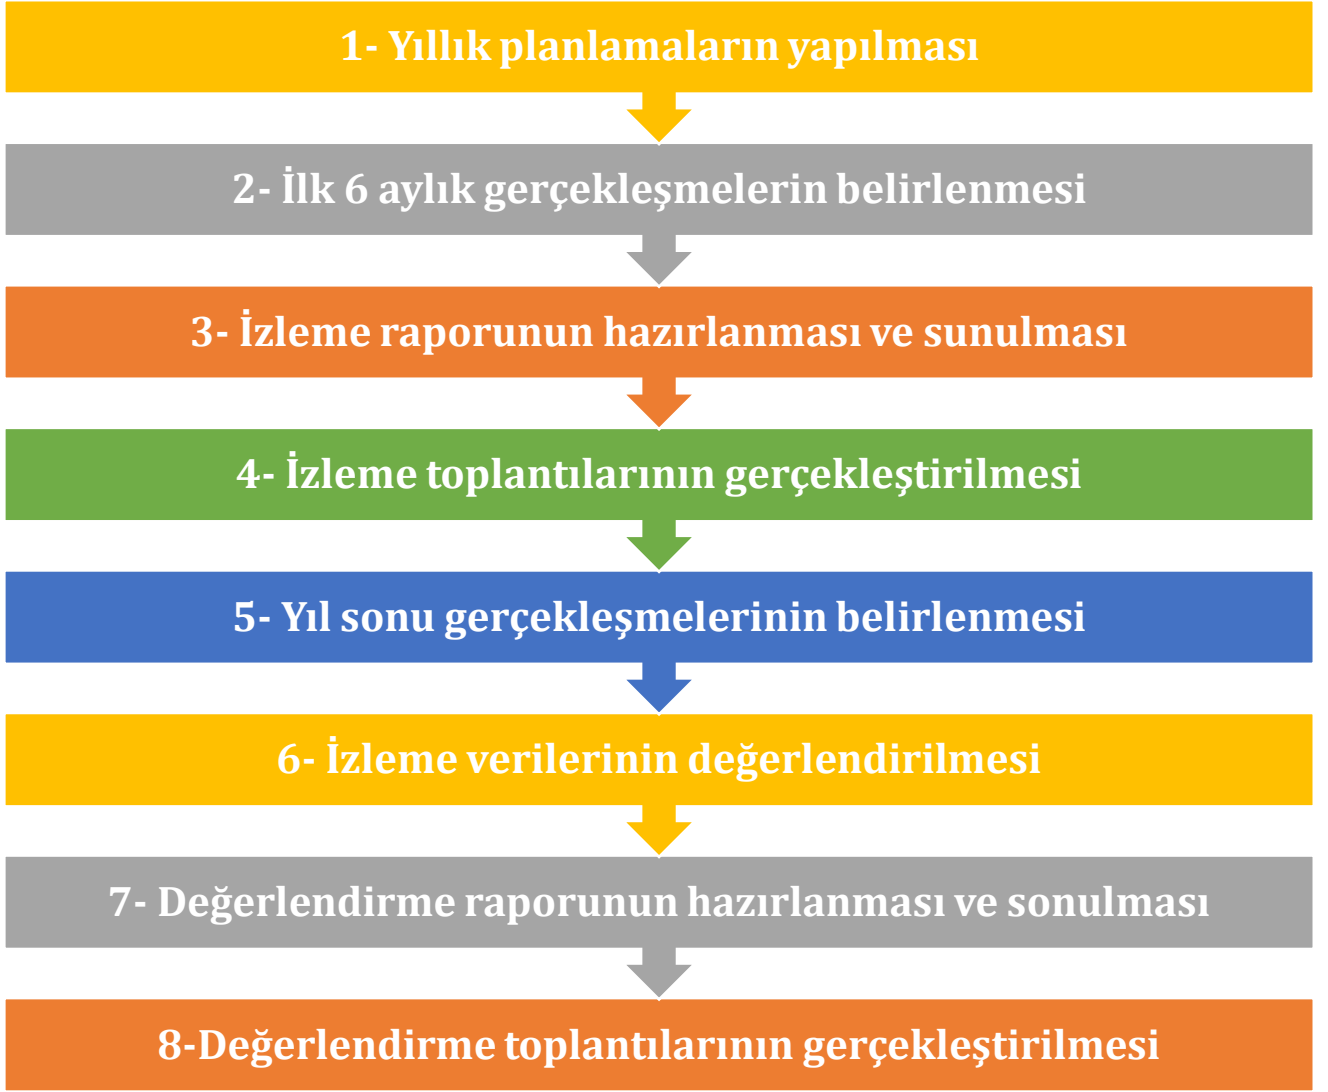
1- Yıllık planlamaların yapılması

2- İlk 6 aylık gerçekleşmelerin belirlenmesi

3- İzleme raporunun hazırlanması ve sunulması

4- İzleme toplantılarının gerçekleştirilmesi

5- Yıl sonu gerçekleşmelerinin belirlenmesi

6- İzleme verilerinin değerlendirilmesi

7- Değerlendirme raporunun hazırlanması ve sonulması

8-Değerlendirme toplantılarının gerçekleştirilmesi